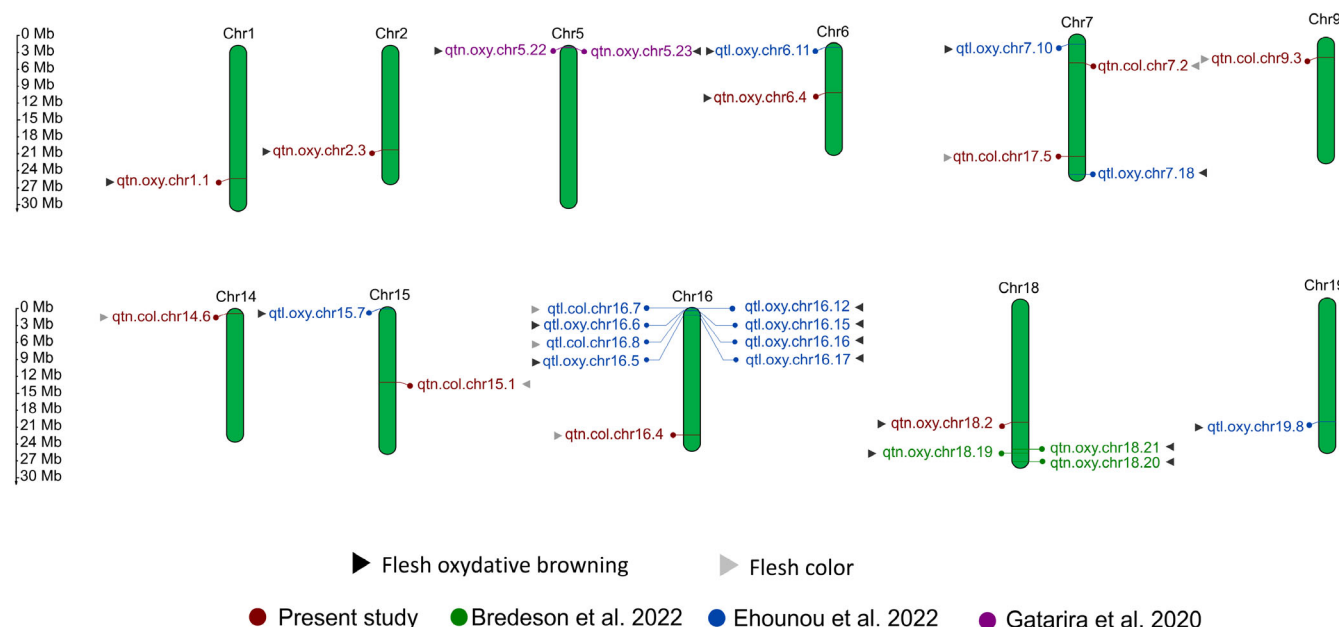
0 Mb
3 Mb
6 Mb
9 Mb
12 Mb
15 Mb
18 Mb
21 Mb
24 Mb
27 Mb
30 Mb

Chr1
qtn.oxy.chr1.1

Chr2
qtn.oxy.chr2.3

Chr5
qtn.oxy.chr5.22
qtn.oxy.chr5.23

Chr6
qtl.oxy.chr6.11
qtn.oxy.chr6.4

Chr7
qtl.oxy.chr7.10
qtn.col.chr7.2
qtn.col.chr17.5
qtl.oxy.chr7.18

Chr9
qtn.col.chr9.3

0 Mb
3 Mb
6 Mb
9 Mb
12 Mb
15 Mb
18 Mb
21 Mb
24 Mb
27 Mb
30 Mb

Chr14
qtn.col.chr14.6

Chr15
qtl.oxy.chr15.7
qtn.col.chr15.1

Chr16
qtl.col.chr16.7
qtl.oxy.chr16.6
qtl.col.chr16.8
qtl.oxy.chr16.5
qtl.oxy.chr16.12
qtl.oxy.chr16.15
qtl.oxy.chr16.16
qtl.oxy.chr16.17
qtn.col.chr16.4

Chr18
qtn.oxy.chr18.2
qtn.oxy.chr18.19
qtn.oxy.chr18.21
qtn.oxy.chr18.20

Chr19
qtl.oxy.chr19.8

Flesh oxydative browning
Flesh color

Present study
Bredeson et al. 2022
Ehounou et al. 2022
Gatarira et al. 2020